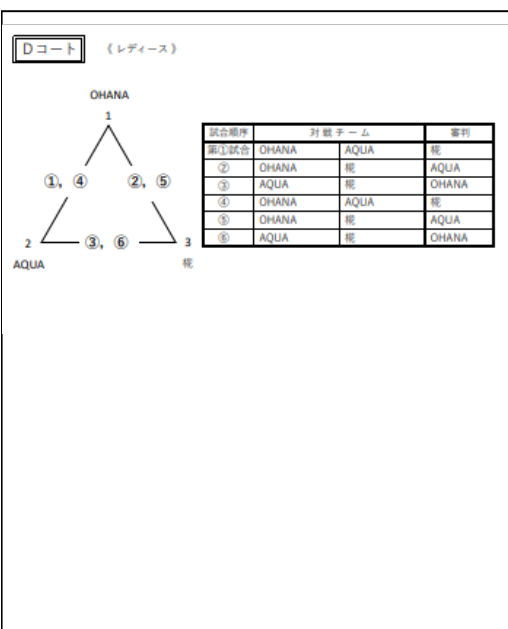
Dコート　《レディース》

OHANA
1
①，④
②，⑤
2
③，⑥
3
AQUA
椛

| 試合順序 | 対戦チーム | | 審判 |
|---|---|---|---|
| 第①試合 | OHANA | AQUA | 椛 |
| ② | OHANA | 椛 | AQUA |
| ③ | AQUA | 椛 | OHANA |
| ④ | OHANA | AQUA | 椛 |
| ⑤ | OHANA | 椛 | AQUA |
| ⑥ | AQUA | 椛 | OHANA |